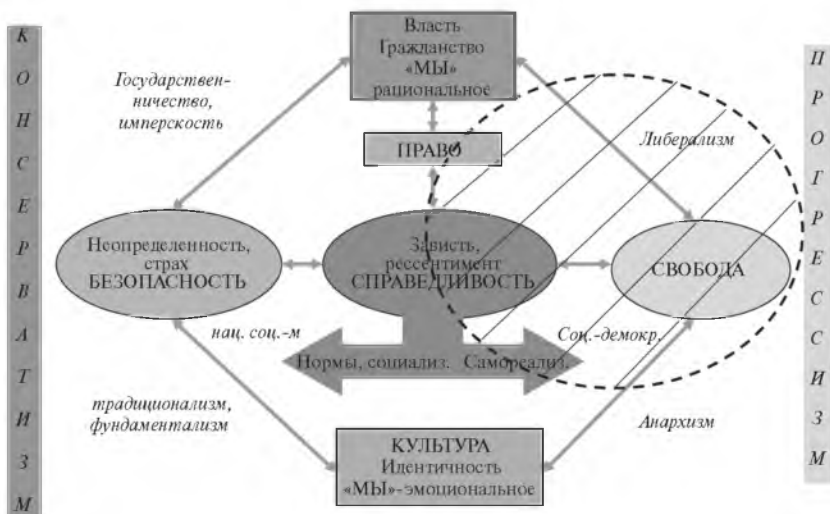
К
О
Н
С
Е
Р
В
А
Т
И
З
М

Власть
Гражданство
«МЫ»
рациональное

Государственничество, имперскость

ПРАВО

Либерализм

П
Р
О
Г
Р
Е
С
С
И
З
М

Неопределенность, страх
БЕЗОПАСНОСТЬ

Зависть, ресентимент
СПРАВЕДЛИВОСТЬ

СВОБОДА

нац. соц.-м

Соц.-демокр.

Нормы, социализ. Самореализ.

традиционализм, фундаментализм

Анархизм

КУЛЬТУРА
Идентичность
«МЫ»-эмоциональное